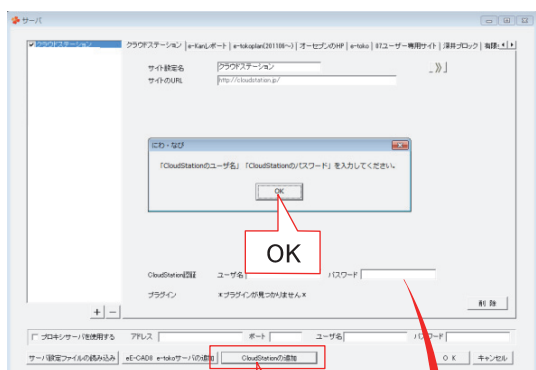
サーバ

クラウドステーション

クラウドステーション | e-Kanレポート | e-tokoplan(201108〜) | オーセブンのHP | e-toko | 07ユーザー専用サイト | 湯井ブロック | 有限

サイト設定名 クラウドステーション
サイトのURL http://cloudstation.jp/

にわ・なび

「CloudStationのユーザ名」「CloudStationのパスワード」を入力してください。

OK

OK

CloudStation認証 ユーザ名 パスワード

プラグイン ＊プラグインが見つかりません＊

削除

+ −

プロキシサーバを使用する アドレス ポート ユーザ名 パスワード

サーバ設定ファイルの読み込み eE-CAD8 e-tokoサーバの追加 CloudStationの追加 OK キャンセル